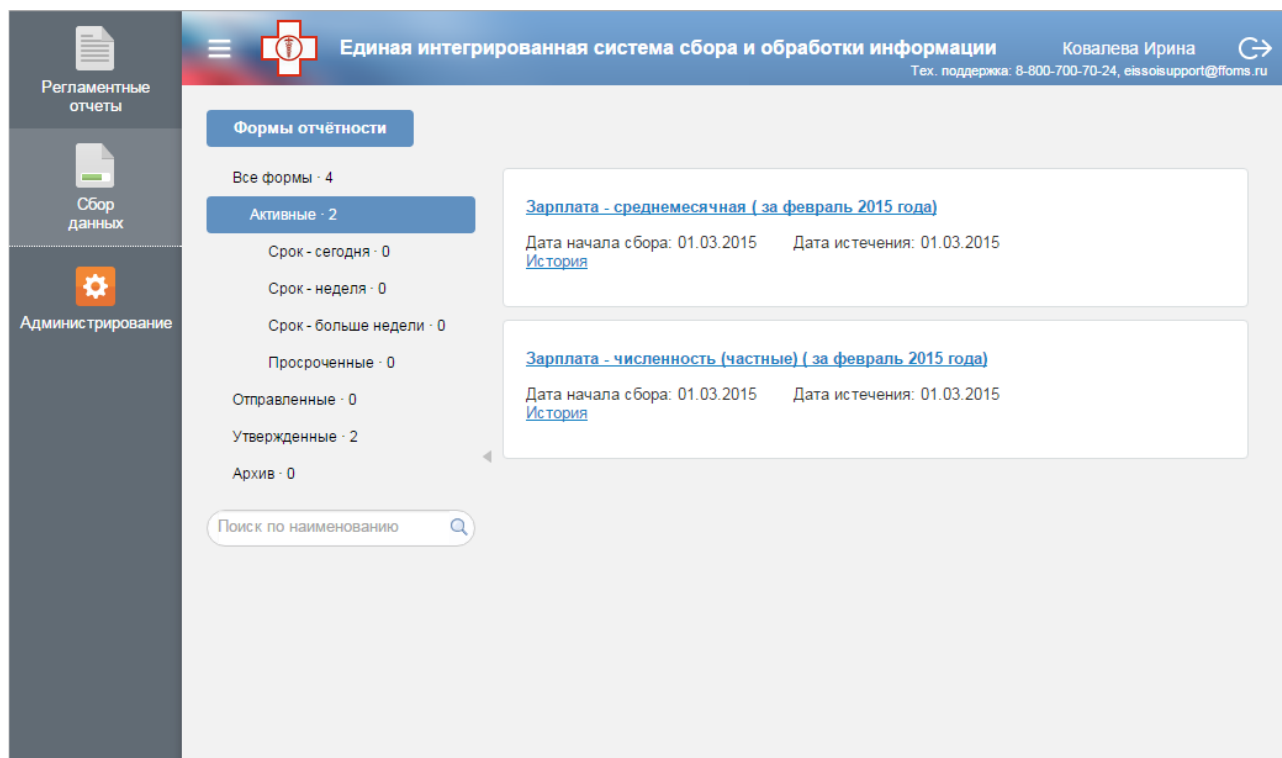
Регламентные отчеты

Сбор данных

Администрирование

Единая интегрированная система сбора и обработки информации

Ковалева Ирина

Тех. поддержка: 8-800-700-70-24, eissoisupport@ffoms.ru

Формы отчётности

Все формы · 4

Активные · 2

Срок - сегодня · 0

Срок - неделя · 0

Срок - больше недели · 0

Просроченные · 0

Отправленные · 0

Утвержденные · 2

Архив · 0

Поиск по наименованию

Зарплата - среднемесячная ( за февраль 2015 года)

Дата начала сбора: 01.03.2015 Дата истечения: 01.03.2015

История

Зарплата - численность (частные) ( за февраль 2015 года)

Дата начала сбора: 01.03.2015 Дата истечения: 01.03.2015

История